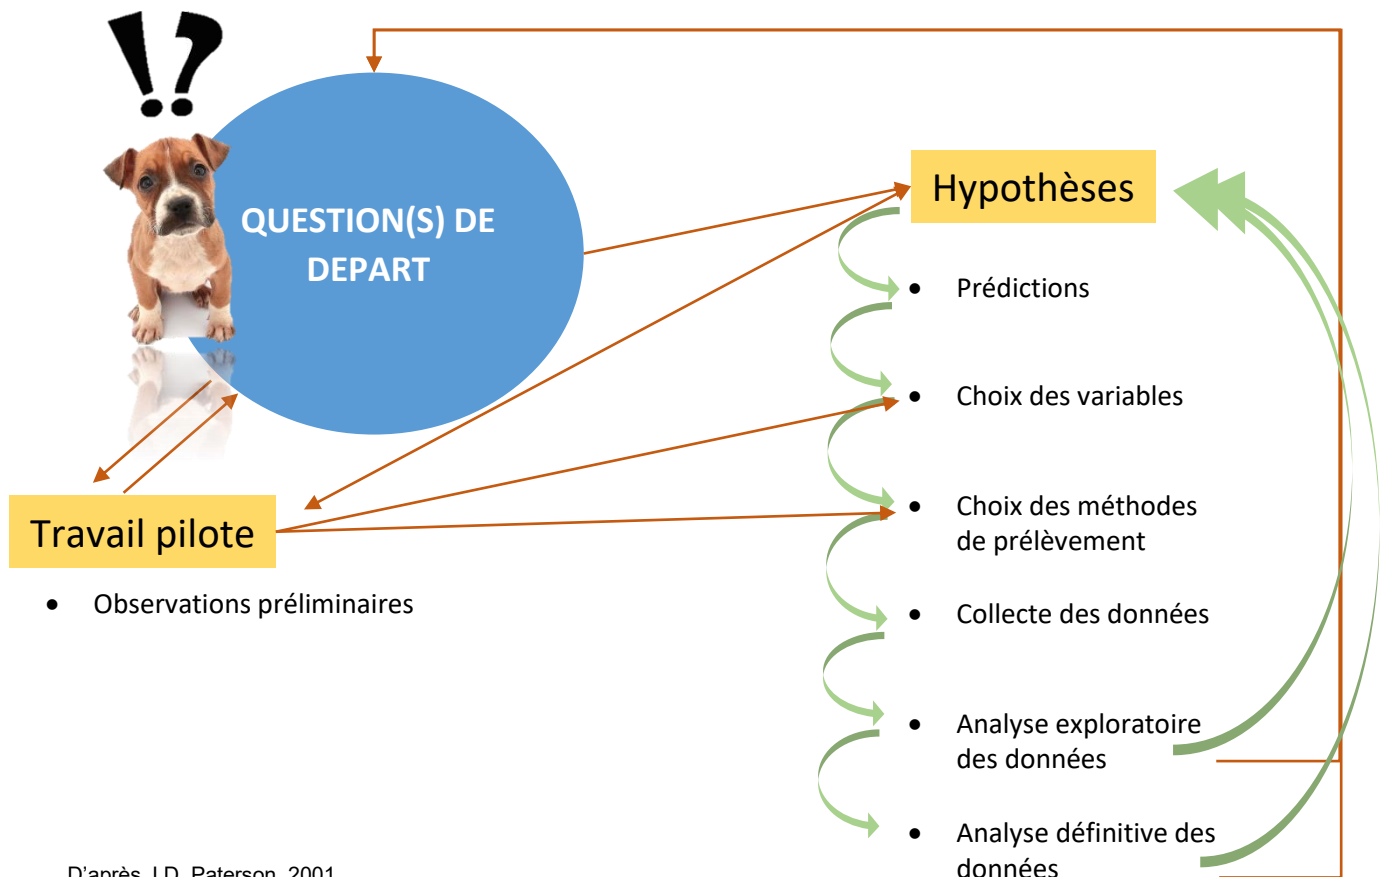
!?

QUESTION(S) DE DEPART

Hypothèses

- Prédictions
- Choix des variables
- Choix des méthodes de prélèvement
- Collecte des données
- Analyse exploratoire des données
- Analyse définitive des données

Travail pilote

- Observations préliminaires

D'après, J.D. Paterson, 2001